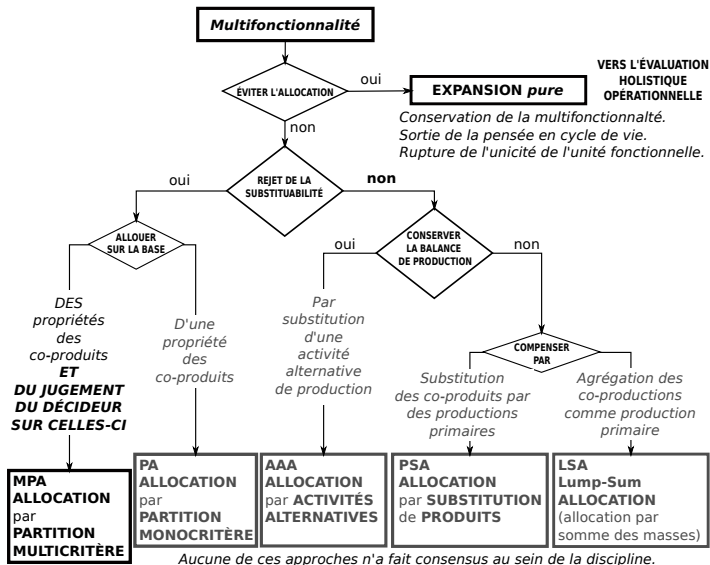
Multifonctionnalité

ÉVITER L'ALLOCATION

oui

EXPANSION pure

VERS L'ÉVALUATION HOLISTIQUE OPÉRATIONNELLE

Conservation de la multifonctionnalté.
Sortie de la pensée en cycle de vie.
Rupture de l'unicité de l'unité fonctionnelle.

non

REJET DE LA SUBSTITUABILITÉ

oui

non

ALLOUER SUR LA BASE

CONSERVER LA BALANCE DE PRODUCTION

oui

non

DES propriétés des co-produits ET DU JUGEMENT DU DÉCIDEUR SUR CELLES-CI

D'une propriété des co-produits

Par substitution d'une activité alternative de production

COMPENSER PAR

Substitution des co-produits par des productions primaires

Agrégation des co-productions comme production primaire

MPA ALLOCATION par PARTITION MULTICRITÈRE

PA ALLOCATION par PARTITION MONOCRITÈRE

AAA ALLOCATION par ACTIVITÉS ALTERNATIVES

PSA ALLOCATION par SUBSTITUTION de PRODUITS

LSA Lump-Sum ALLOCATION (allocation par somme des masses)

Aucune de ces approches n'a fait consensus au sein de la discipline.